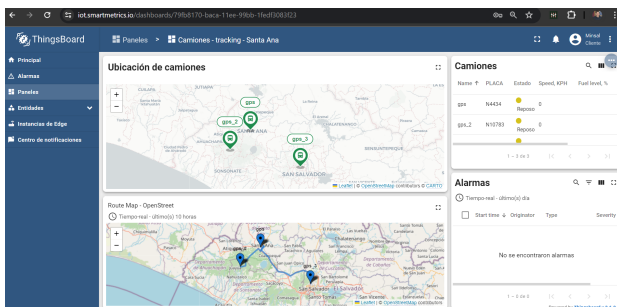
iot.smartmetrics.io/dashboards/79fb8170-baca-11ee-99bb-1fedf5083f23

ThingsBoard

Paneles > Camiones - tracking - Santa Ana

Mirsal Cliente

Principal
Alarmas
Paneles
Entidades
Instancias de Edge
Centro de notificaciones

Ubicación de camiones

gps
gps_2
gps_3
SANTA ANA
SONSONATE
SAN SALVADOR

Leaflet | © OpenStreetMap contributors © CARTO

Camiones

| Name ↑ | PLACA | Estado | Speed, KPH | Fuel level, % |
|---|---|---|---|---|
| gps | N4434 | Reposo | 0 | |
| gps_2 | N10783 | Reposo | 0 | |

1 – 3 de 3

Alarmas

Tiempo real - último(s) día

Start time ↓ | Originator | Type | Severity

No se encontraron alarmas

1 – 0 de 0

Route Map - OpenStreet

Tiempo real - último(s) 10 horas

Santa Ana
San Salvador

Leaflet | © OpenStreetMap contributors